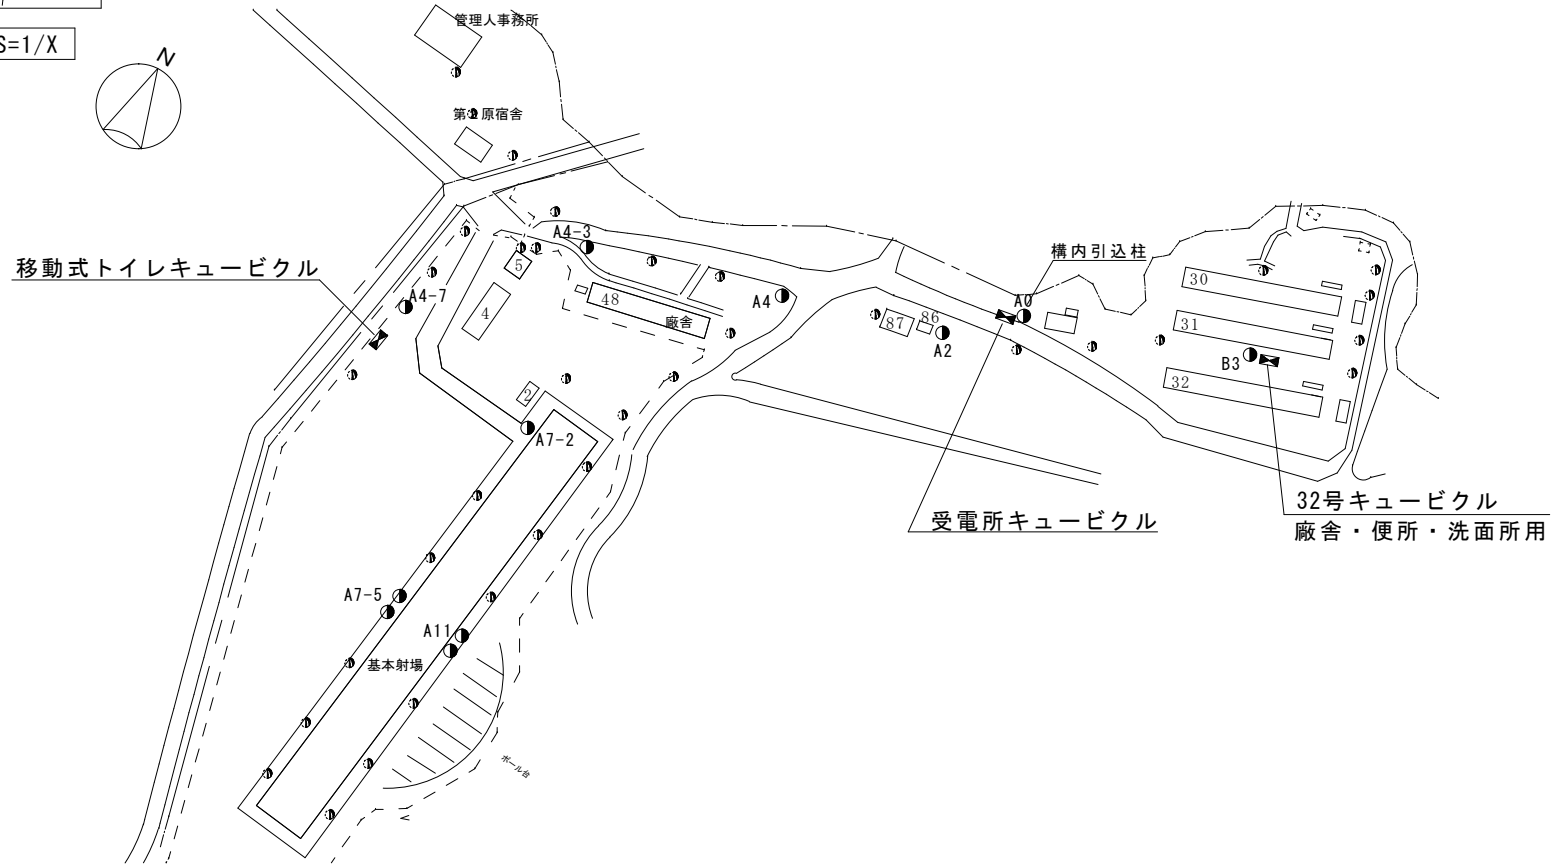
S=1/X

N

管理人事務所

第2原宿舎

移動式トイレキュービクル

A4-3

5

48

廠舎

A4

4

A4-7

2

A7-2

A7-5

A11

基本射場

ホール台

構内引込柱

A0

87

86

A2

受電所キュービクル

30

31

B3

32

32号キュービクル

廠舎・便所・洗面所用